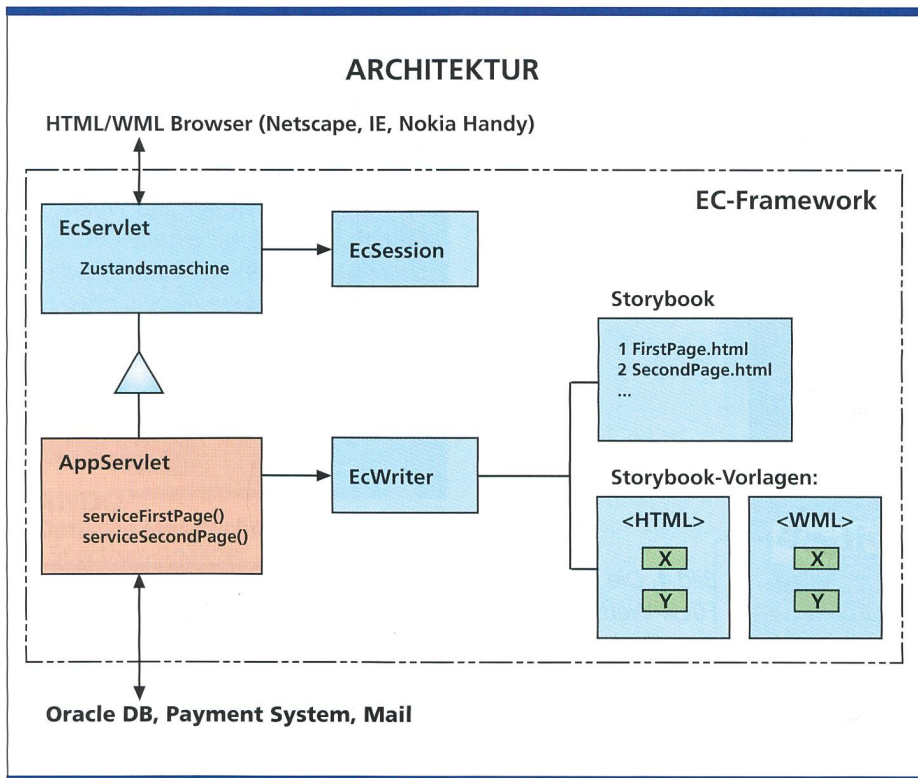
ARCHITEKTUR

HTML/WML Browser (Netscape, IE, Nokia Handy)

EC-Framework

EcServlet

Zustandsmaschine

EcSession

Storybook

1 FirstPage.html
2 SecondPage.html
...

AppServlet

serviceFirstPage()
serviceSecondPage()

EcWriter

Storybook-Vorlagen:

<HTML>

X

Y

<WML>

X

Y

Oracle DB, Payment System, Mail